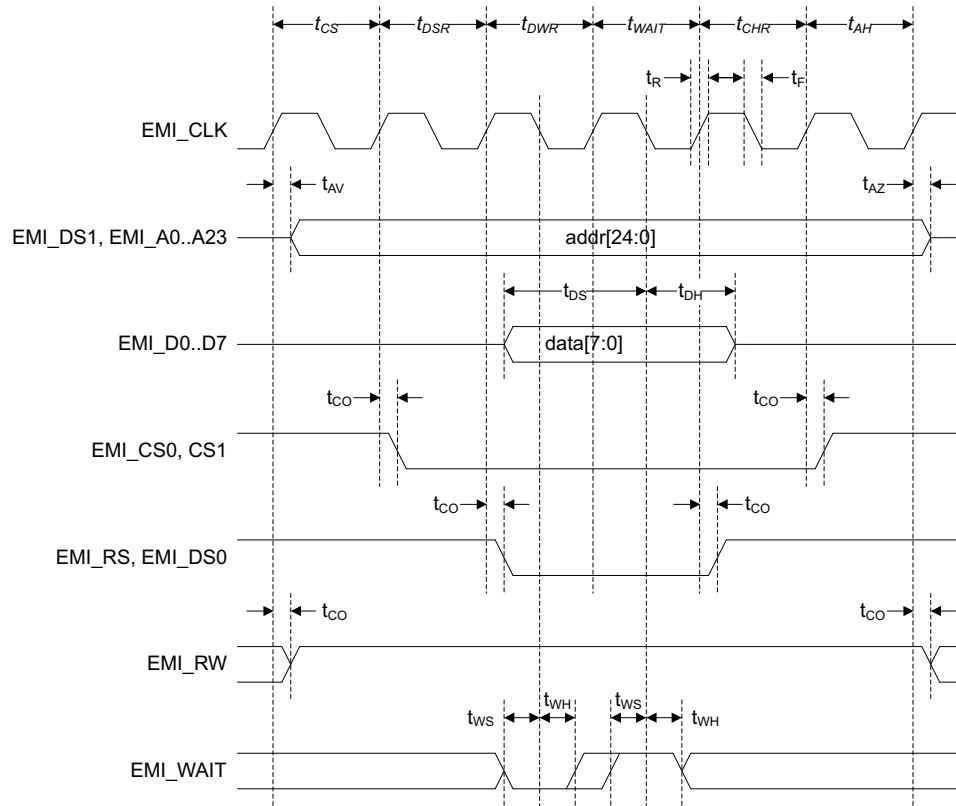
$t_{CS}$ $t_{DSR}$ $t_{DWR}$ $t_{WAIT}$ $t_{CHR}$ $t_{AH}$

$t_R$ $t_F$

EMI_CLK

$t_{AV}$ $t_{AZ}$

EMI_DS1, EMI_A0..A23

addr[24:0]

$t_{DS}$ $t_{DH}$

EMI_D0..D7

data[7:0]

$t_{CO}$ $t_{CO}$

EMI_CS0, CS1

$t_{CO}$ $t_{CO}$

EMI_RS, EMI_DS0

$t_{CO}$ $t_{CO}$

EMI_RW

$t_{WS}$ $t_{WH}$ $t_{WS}$ $t_{WH}$

EMI_WAIT